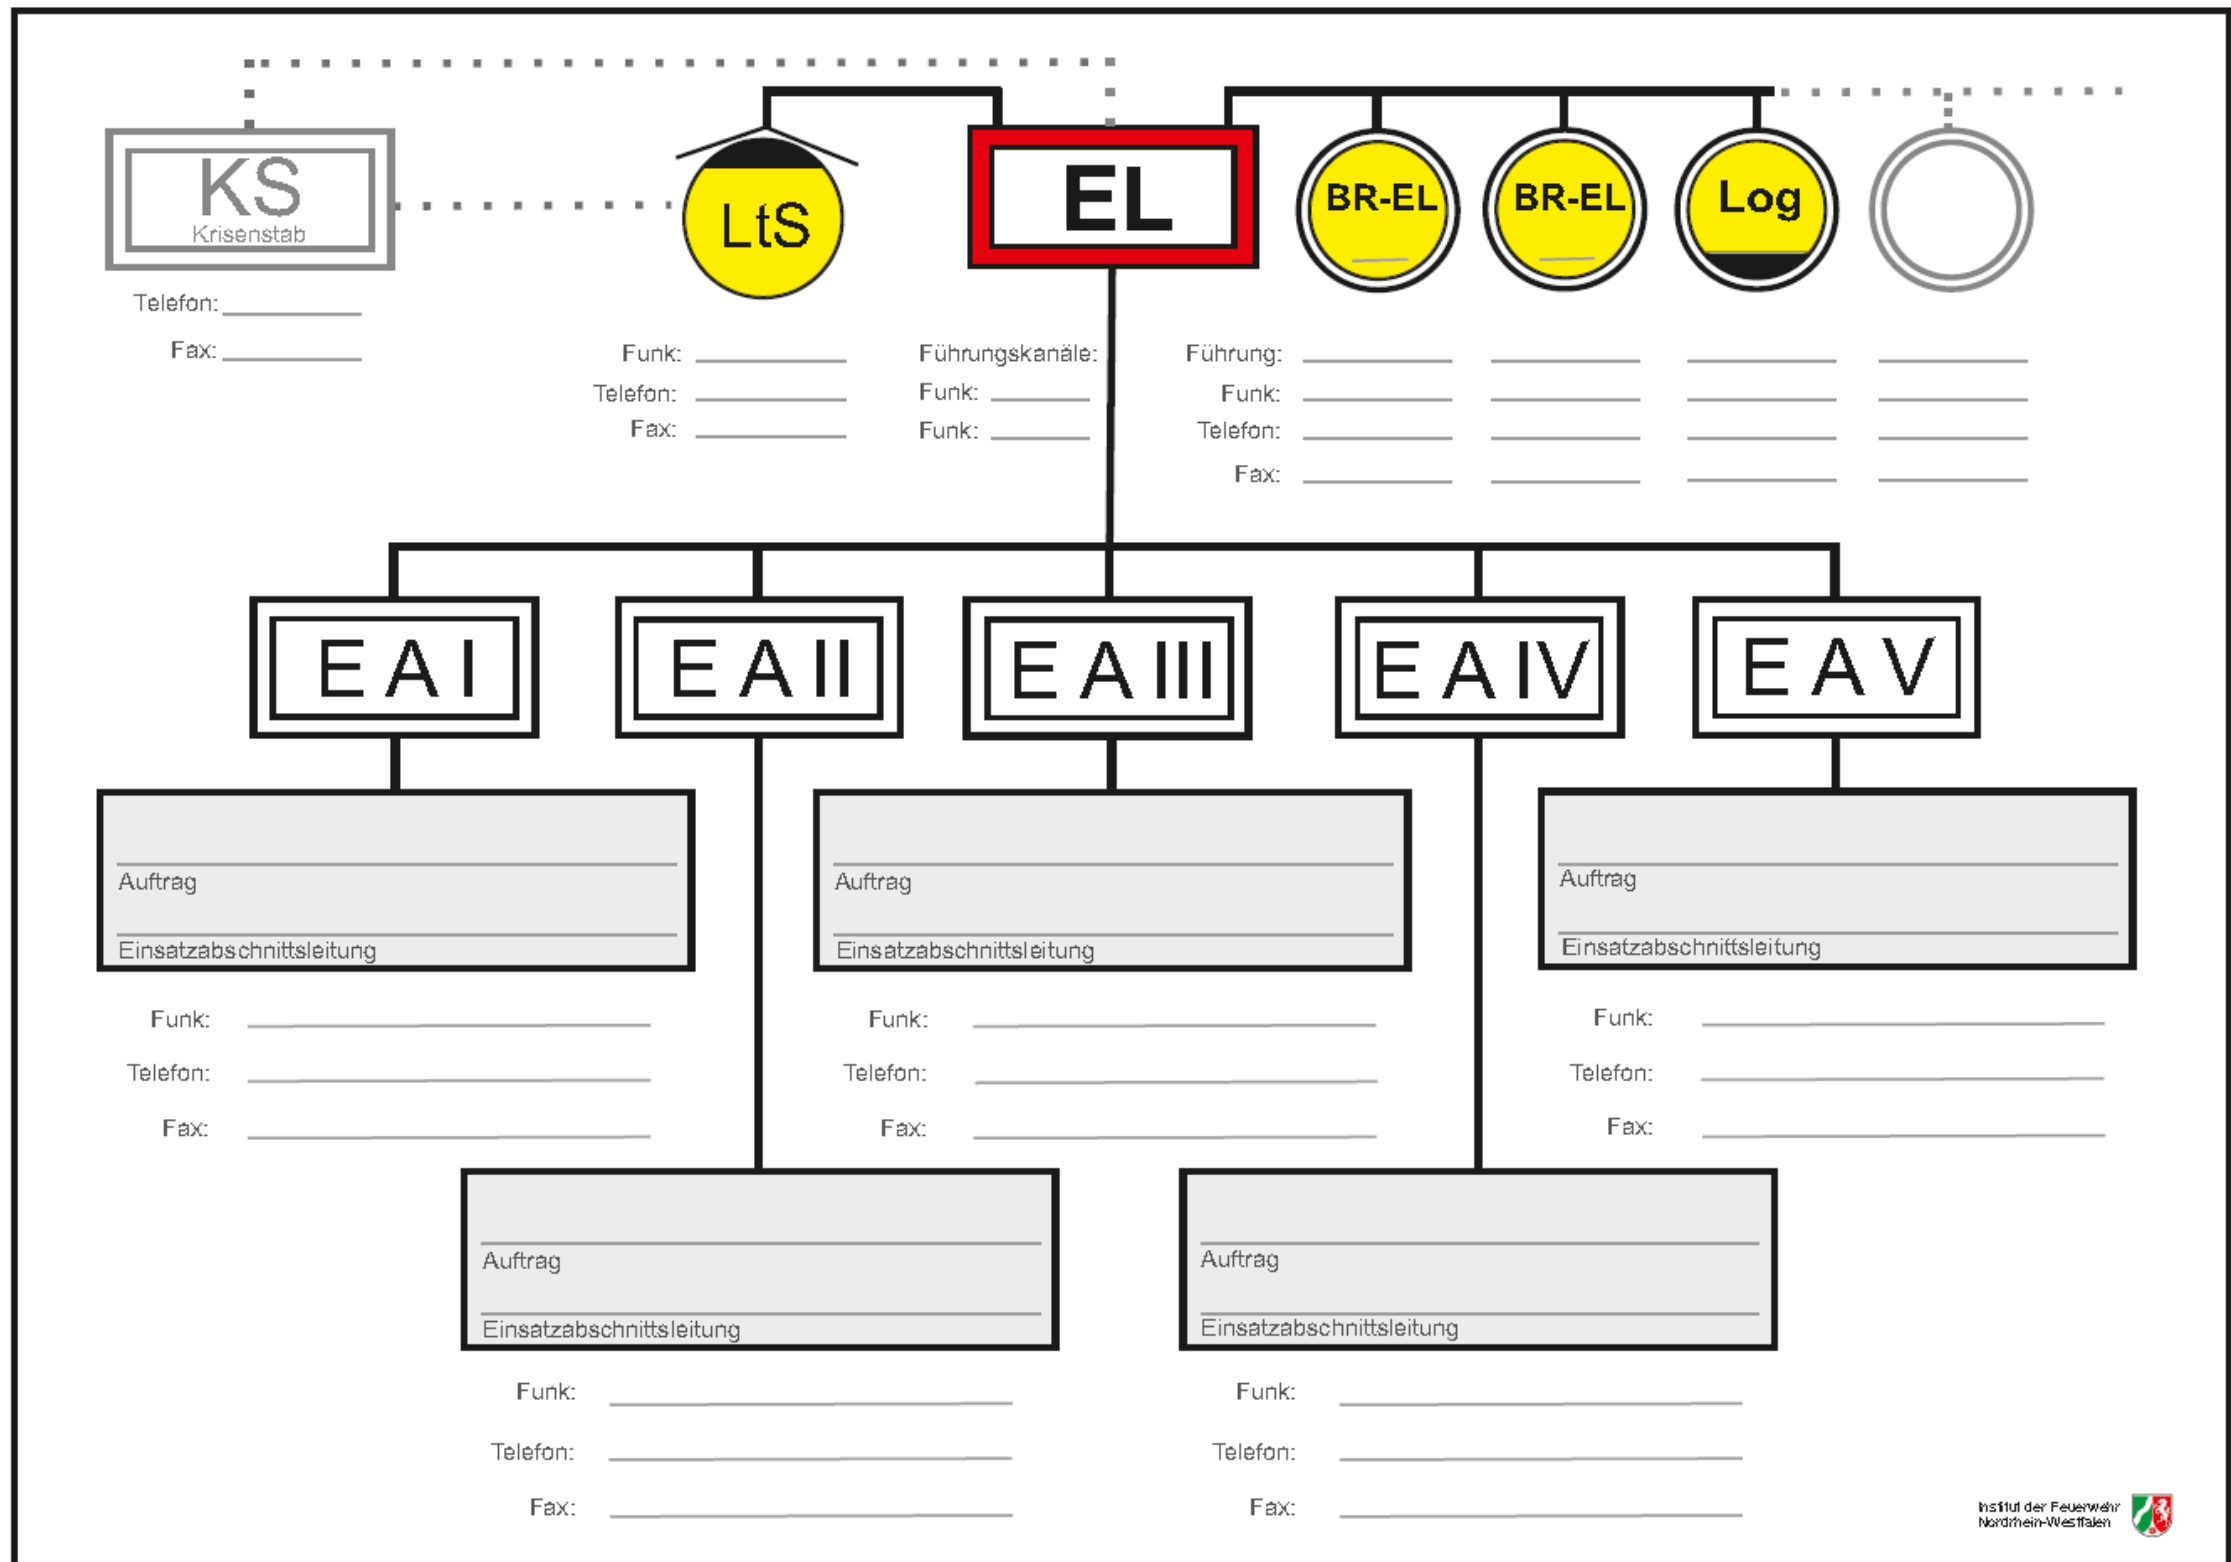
KS
Krisenstab

Telefon: ____________

Fax: ____________

LtS

EL

BR-EL

BR-EL

Log

Funk: ____________
Telefon: ____________
Fax: ____________

Führungskanäle:
Funk: ____________
Funk: ____________

Führung: ____________ ____________ ____________ ____________
Funk: ____________ ____________ ____________ ____________
Telefon: ____________ ____________ ____________ ____________
Fax: ____________ ____________ ____________ ____________

E A I

E A II

E A III

E A IV

E A V

Auftrag
Einsatzabschnittsleitung

Funk: ____________
Telefon: ____________
Fax: ____________

Auftrag
Einsatzabschnittsleitung

Funk: ____________
Telefon: ____________
Fax: ____________

Auftrag
Einsatzabschnittsleitung

Funk: ____________
Telefon: ____________
Fax: ____________

Auftrag
Einsatzabschnittsleitung

Funk: ____________
Telefon: ____________
Fax: ____________

Auftrag
Einsatzabschnittsleitung

Funk: ____________
Telefon: ____________
Fax: ____________

Institut der Feuerwehr
Nordrhein-Westfalen